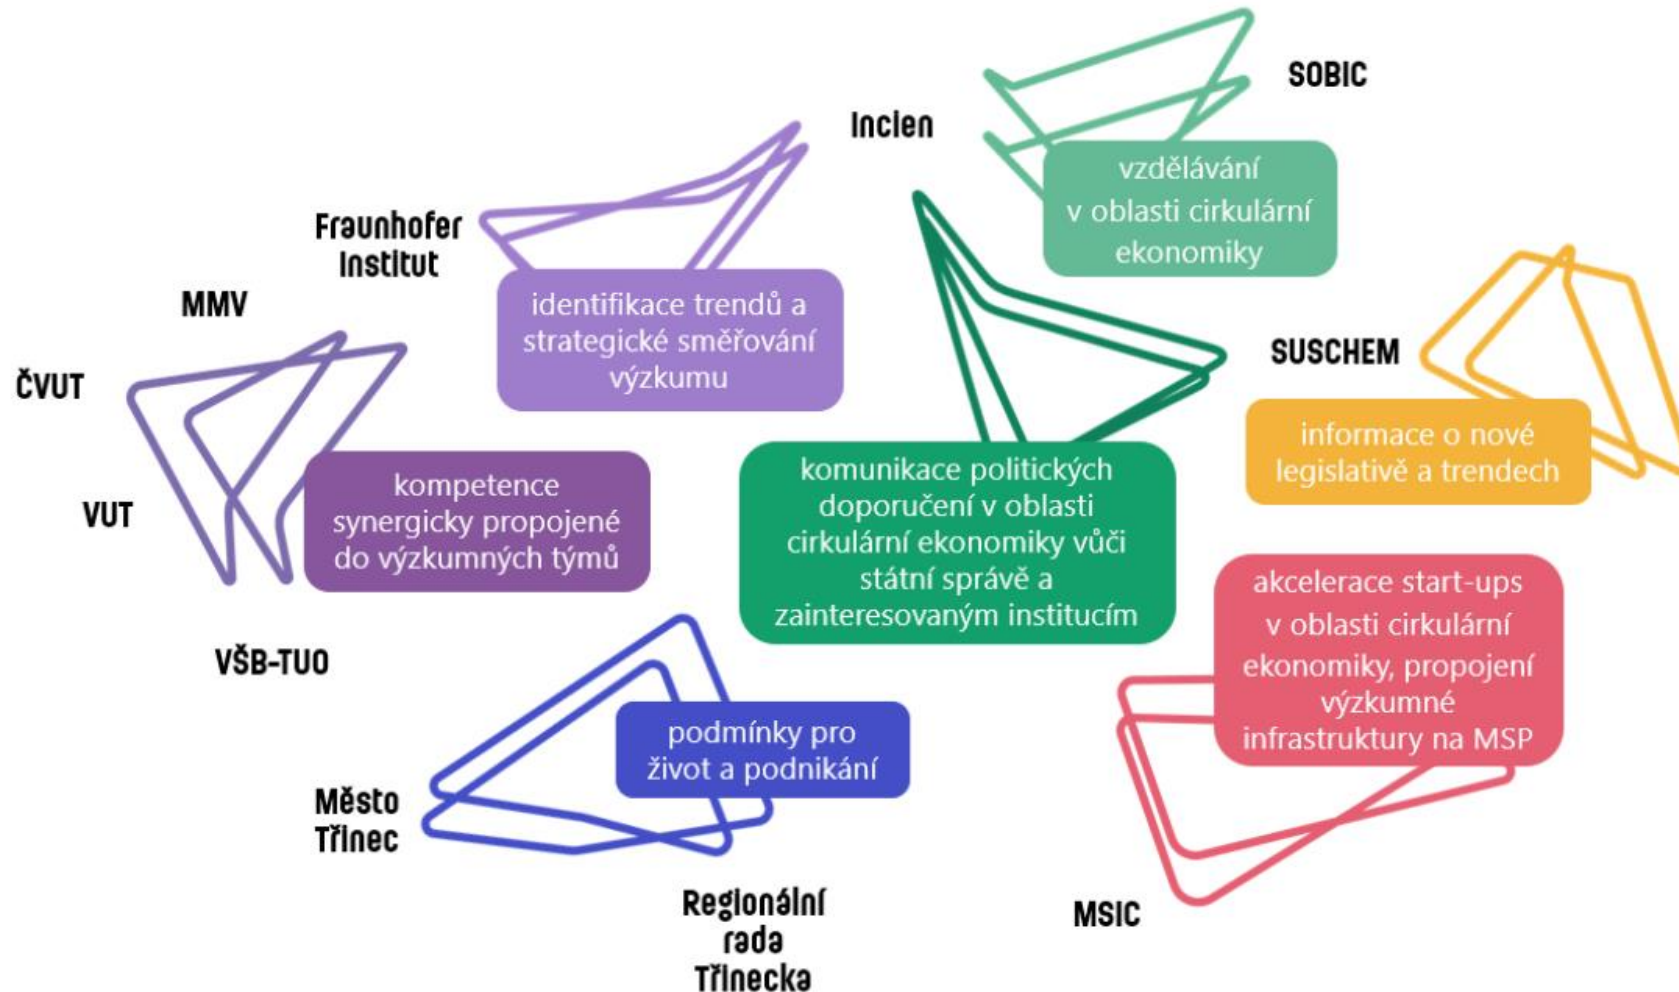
SOBIC

Inclen

vzdělávání v oblasti cirkulární ekonomiky

Fraunhofer Institut

identifikace trendů a strategické směřování výzkumu

MMV

ČVUT

SUSCHEM

informace o nové legislativě a trendech

kompetence synergicky propojené do výzkumných týmů

VUT

komunikace politických doporučení v oblasti cirkulární ekonomiky vůči státní správě a zainteresovaným institucím

akcelerace start-ups v oblasti cirkulární ekonomiky, propojení výzkumné infrastruktury na MSP

VŠB-TUO

podmínky pro život a podnikání

Město Třinec

Regionální rada Třinecka

MSIC